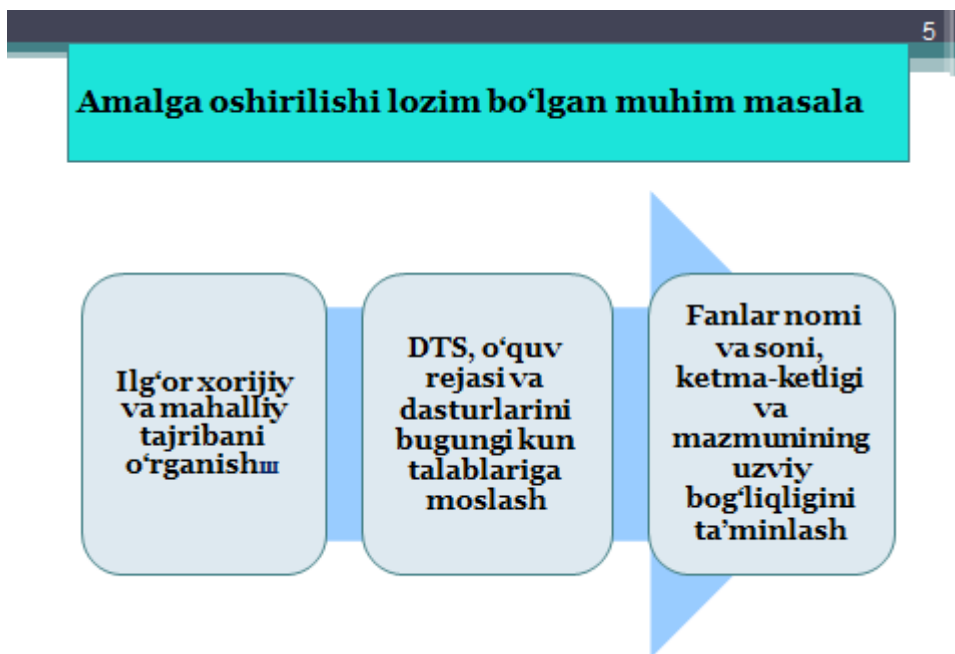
5

Amalga oshirilishi lozim boʻlgan muhim masala

Ilgʻor xorijiy va mahalliy tajribani oʻrganish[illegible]

DTS, oʻquv rejasi va dasturlarini bugungi kun talablariga moslash

Fanlar nomi va soni, ketma-ketligi va mazmunining uzviy bogʻliqligini ta’minlash